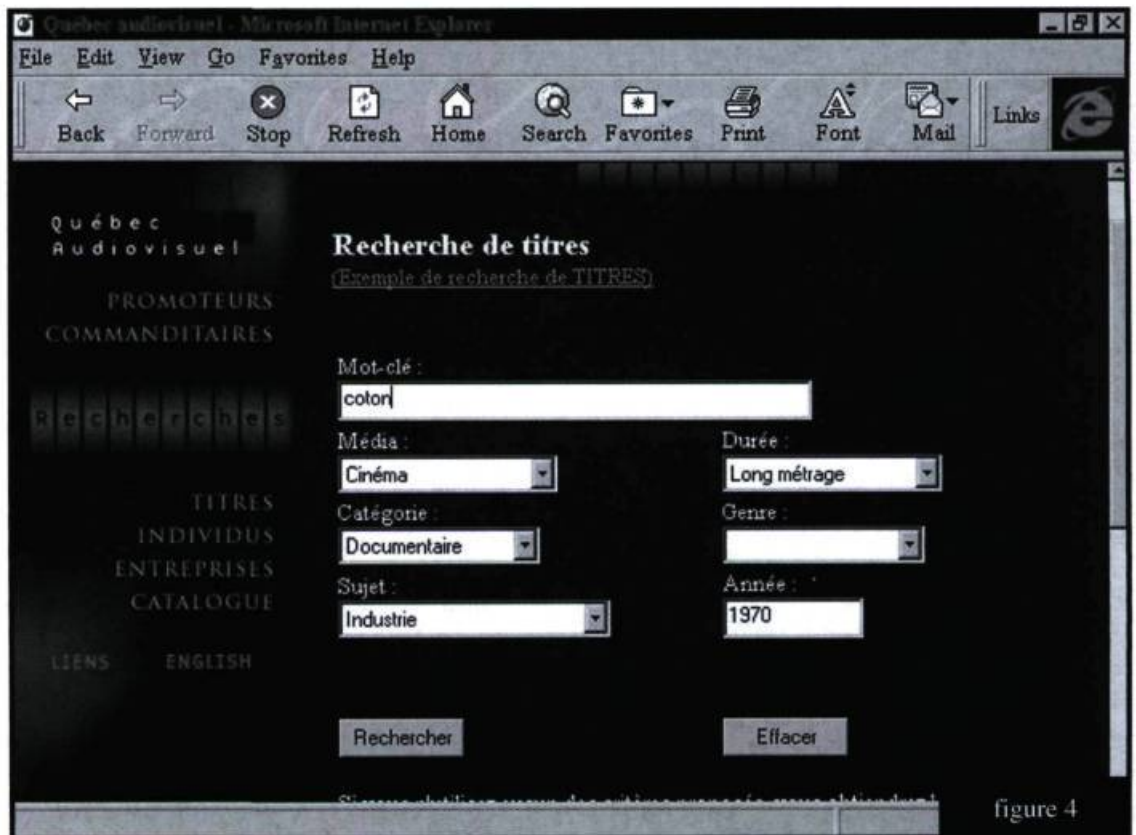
Quebec audiovisuel - Microsoft Internet Explorer

File Edit View Go Favorites Help

Back Forward Stop Refresh Home Search Favorites Print Font Mail Links

Québec Audiovisuel

PROMOTEURS
COMMANDITAIRES

Recherches

TITRES
INDIVIDUS
ENTREPRISES
CATALOGUE

LIENS ENGLISH

Recherche de titres
(Exemple de recherche de TITRES)

Mot-clé :
coton

Média :
Cinéma

Durée :
Long métrage

Catégorie :
Documentaire

Genre :

Sujet :
Industrie

Année :
1970

Rechercher

Effacer

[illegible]

figure 4